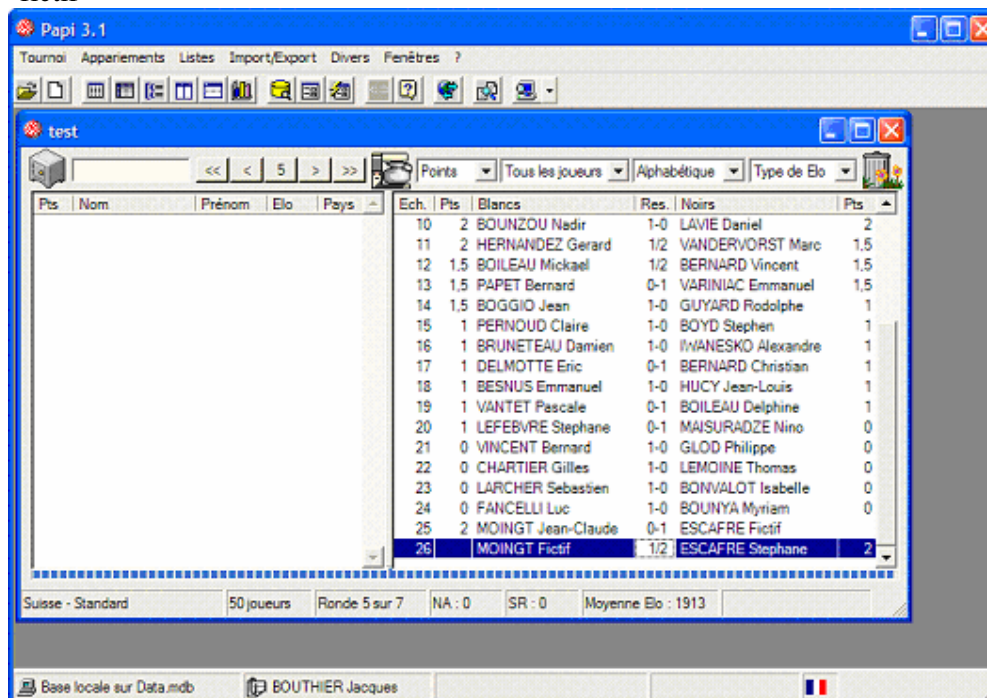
Papi 3.1

Tournoi Appariements Listes Import/Export Divers Fenêtres ?

test

<< < 5 > >>

Points | Tous les joueurs | Alphabétique | Type de Elo

| Pts | Nom | Prénom | Elo | Pays |
|---|---|---|---|---|

| Ech. | Pts | Blancs | Res. | Noirs | Pts |
|---|---|---|---|---|---|
| 10 | 2 | BOUNZOU Nadir | 1-0 | LAVIE Daniel | 2 |
| 11 | 2 | HERNANDEZ Gerard | 1/2 | VANDERVORST Marc | 1,5 |
| 12 | 1,5 | BOILEAU Mickael | 1/2 | BERNARD Vincent | 1,5 |
| 13 | 1,5 | PAPET Bernard | 0-1 | VARINIAC Emmanuel | 1,5 |
| 14 | 1,5 | BOGGIO Jean | 1-0 | GUYARD Rodolphe | 1 |
| 15 | 1 | PERNOUD Claire | 1-0 | BOYD Stephen | 1 |
| 16 | 1 | BRUNETEAU Damien | 1-0 | IWANESKO Alexandre | 1 |
| 17 | 1 | DELMOTTE Eric | 0-1 | BERNARD Christian | 1 |
| 18 | 1 | BESNUS Emmanuel | 1-0 | HUCY Jean-Louis | 1 |
| 19 | 1 | VANTET Pascale | 0-1 | BOILEAU Delphine | 1 |
| 20 | 1 | LEFEBVRE Stephane | 0-1 | MAISURADZE Nino | 0 |
| 21 | 0 | VINCENT Bernard | 1-0 | GLOD Philippe | 0 |
| 22 | 0 | CHARTIER Gilles | 1-0 | LEMOINE Thomas | 0 |
| 23 | 0 | LARCHER Sebastien | 1-0 | BONVALOT Isabelle | 0 |
| 24 | 0 | FANCELLI Luc | 1-0 | BOUNYA Myriam | 0 |
| 25 | 2 | MOINGT Jean-Claude | 0-1 | ESCAFRE Fictif | |
| 26 | | MOINGT Fictif | 1/2 | ESCAFRE Stephane | 2 |

Suisse - Standard | 50 joueurs | Ronde 5 sur 7 | NA : 0 | SR : 0 | Moyenne Elo : 1913

Base locale sur Data.mdb | BOUTHIER Jacques